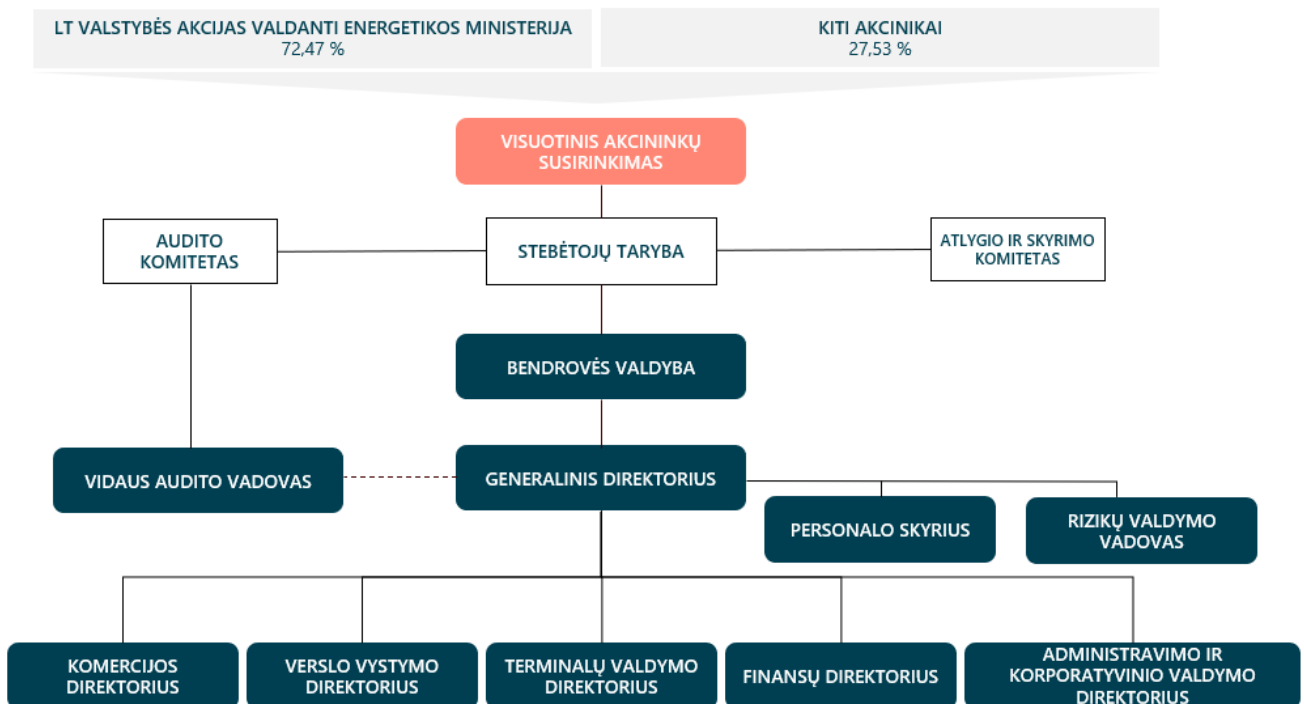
LT VALSTYBĖS AKCIJAS VALDANTI ENERGETIKOS MINISTERIJA
72,47 %

KITI AKCINIKAI
27,53 %

VISUOTINIS AKCININKŲ SUSIRINKIMAS

AUDITO KOMITETAS

STEBĖTOJŲ TARYBA

ATLYGIO IR SKYRIMO KOMITETAS

BENDROVĖS VALDYBA

VIDAUS AUDITO VADOVAS

GENERALINIS DIREKTORIUS

PERSONALO SKYRIUS

RIZIKŲ VALDYMO VADOVAS

KOMERCIJOS DIREKTORIUS

VERSLO VYSTYMO DIREKTORIUS

TERMINALŲ VALDYMO DIREKTORIUS

FINANSŲ DIREKTORIUS

ADMINISTRAVIMO IR KORPORATYVINIO VALDYMO DIREKTORIUS